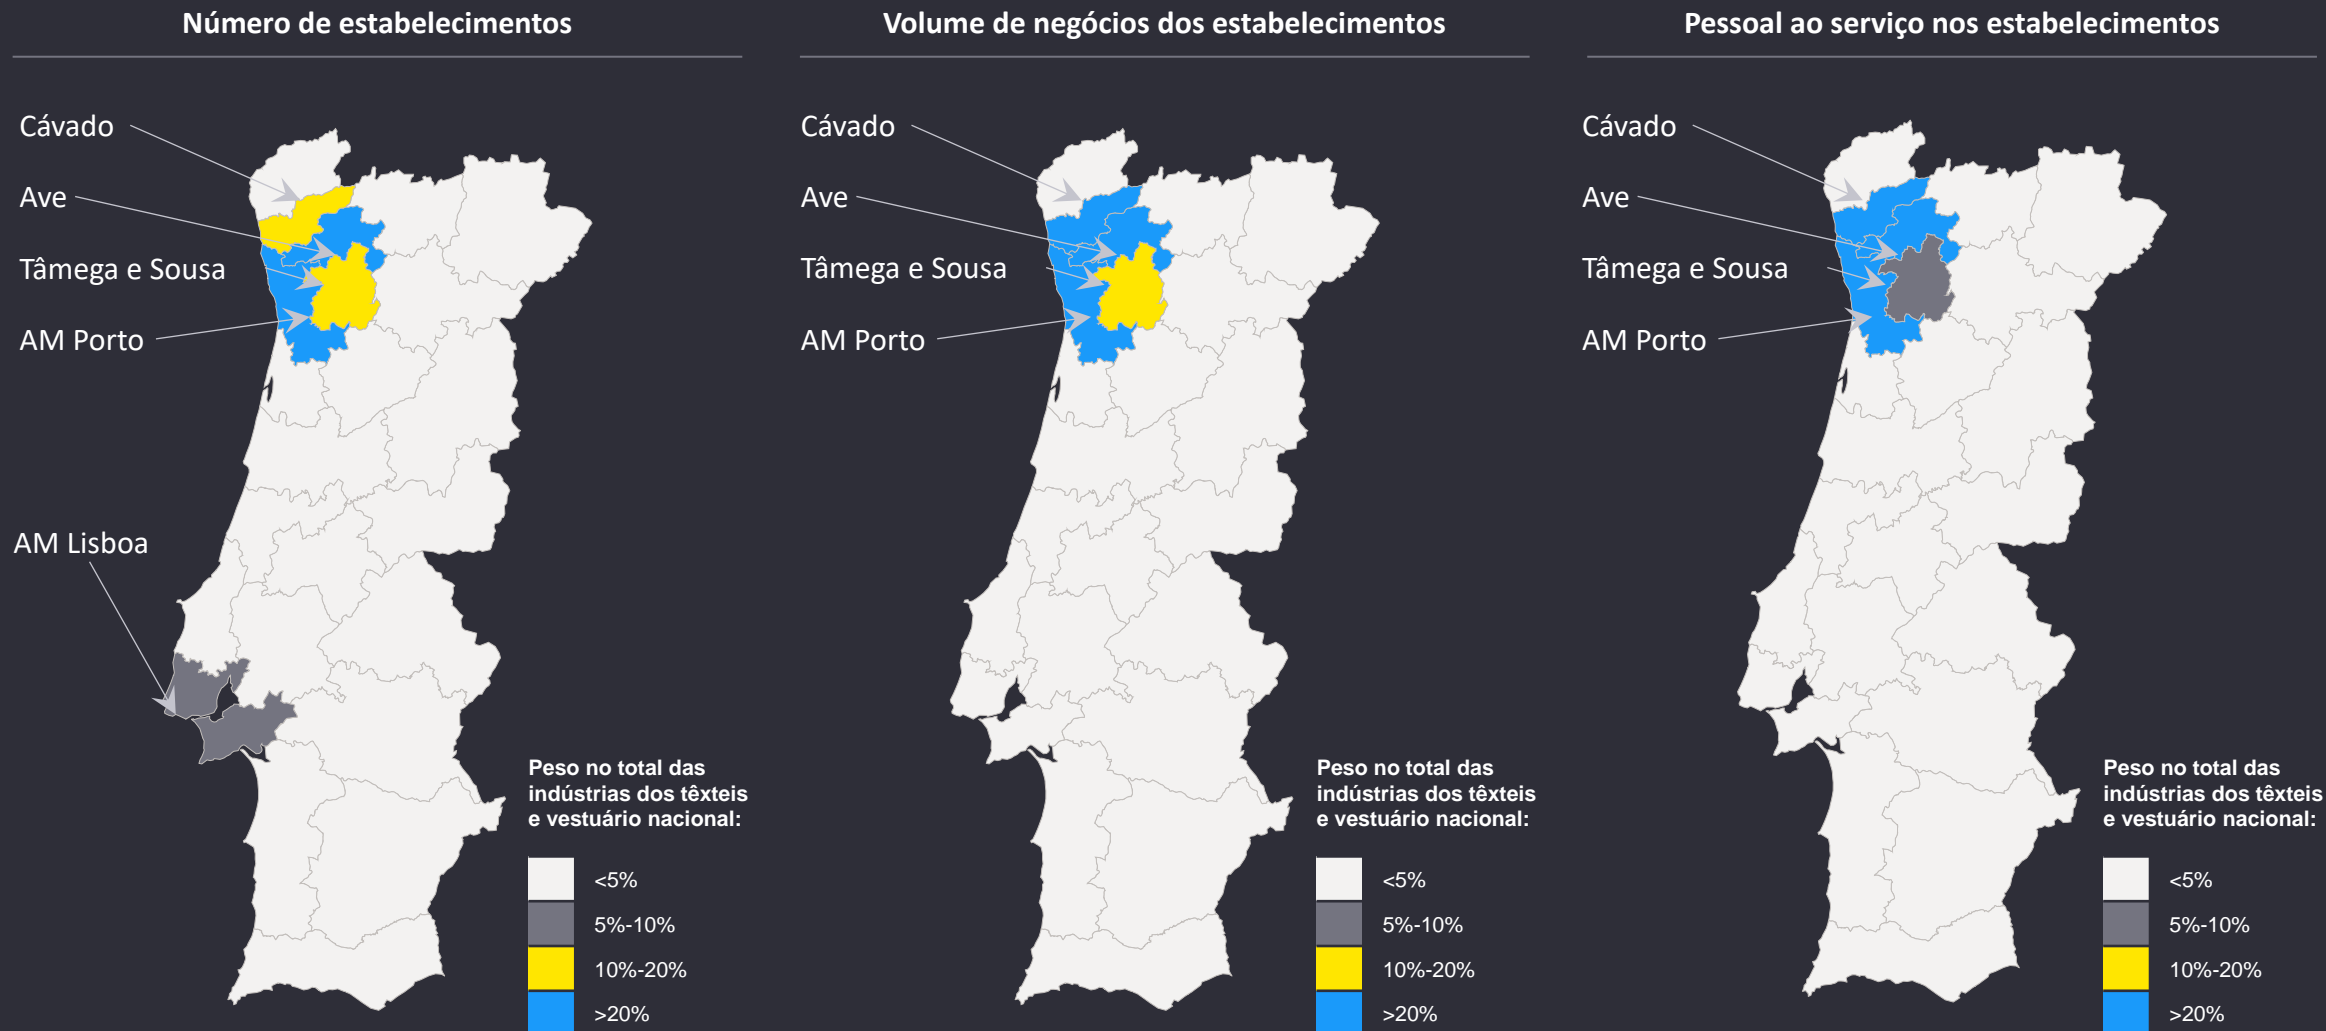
Número de estabelecimentos

Cávado

Ave

Tâmega e Sousa

AM Porto

AM Lisboa

Peso no total das indústrias dos têxteis e vestuário nacional:

<5%

5%-10%

10%-20%

>20%

Volume de negócios dos estabelecimentos

Cávado

Ave

Tâmega e Sousa

AM Porto

Peso no total das indústrias dos têxteis e vestuário nacional:

<5%

5%-10%

10%-20%

>20%

Pessoal ao serviço nos estabelecimentos

Cávado

Ave

Tâmega e Sousa

AM Porto

Peso no total das indústrias dos têxteis e vestuário nacional:

<5%

5%-10%

10%-20%

>20%